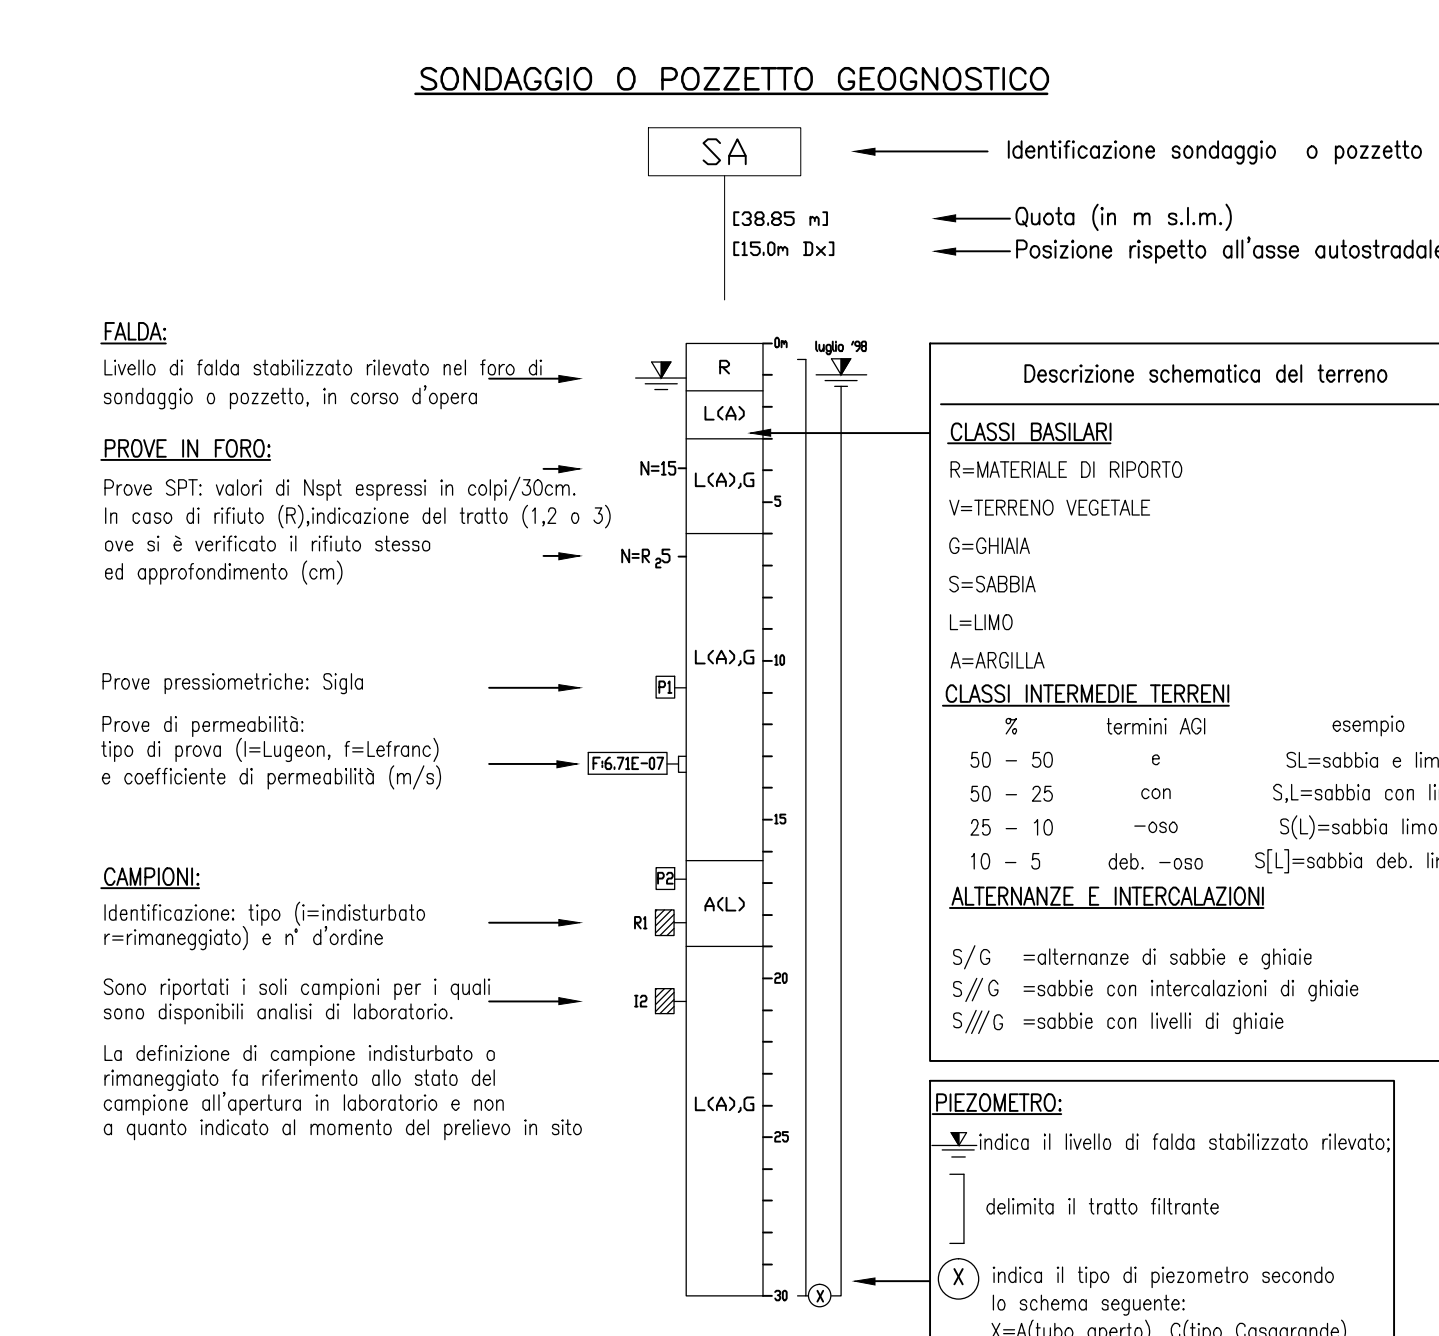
SONDAGGIO O POZZETTO GEOGNOSTICO

SA

Identificazione sondaggio o pozzetto

[38.85 m]
[15.0m Dx]

Quota (in m s.l.m.)
Posizione rispetto all'asse autostradale

FALDA:
Livello di falda stabilizzato rilevato nel foro di sondaggio o pozzetto, in corso d'opera

PROVE IN FORO:
Prove SPT: valori di Nspt espressi in colpi/30cm. In caso di rifiuto (R),indicazione del tratto (1,2 o 3) ove si è verificato il rifiuto stesso ed approfondimento (cm)

Prove pressiometriche: Sigla

Prove di permeabilità:
tipo di prova (l=Lugeon, f=Lefranc) e coefficiente di permeabilità (m/s)

CAMPIONI:
Identificazione: tipo (i=indisturbato r=rimaneggiato) e n° d'ordine

Sono riportati i soli campioni per i quali sono disponibili analisi di laboratorio.

La definizione di campione indisturbato o rimaneggiato fa riferimento allo stato del campione all'apertura in laboratorio e non a quanto indicato al momento del prelievo in sito

0m
luglio '98
R
L(A)
N=15
L(A),G
5
N=R $_2$5
L(A),G
10
P1
F:6.71E-07
15
P2
A(L)
R1
20
I2
L(A),G
25
30
X

Descrizione schematica del terreno

CLASSI BASILARI
R=MATERIALE DI RIPORTO
V=TERRENO VEGETALE
G=GHIAIA
S=SABBIA
L=LIMO
A=ARGILLA

CLASSI INTERMEDIE TERRENI

| % | termini AGI | esempio |
|---|---|---|
| 50 – 50 | e | SL=sabbia e lim |
| 50 – 25 | con | S,L=sabbia con li |
| 25 – 10 | –oso | S(L)=sabbia limo |
| 10 – 5 | deb. –oso | S[L]=sabbia deb. lir |

ALTERNANZE E INTERCALAZIONI

S/G =alternanze di sabbie e ghiaie
S//G =sabbie con intercalazioni di ghiaie
S///G =sabbie con livelli di ghiaie

PIEZOMETRO:
indica il livello di falda stabilizzato rilevato;
delimita il tratto filtrante
X indica il tipo di piezometro secondo lo schema seguente:
X=A(tubo aperto), C(tipo Casagrande)